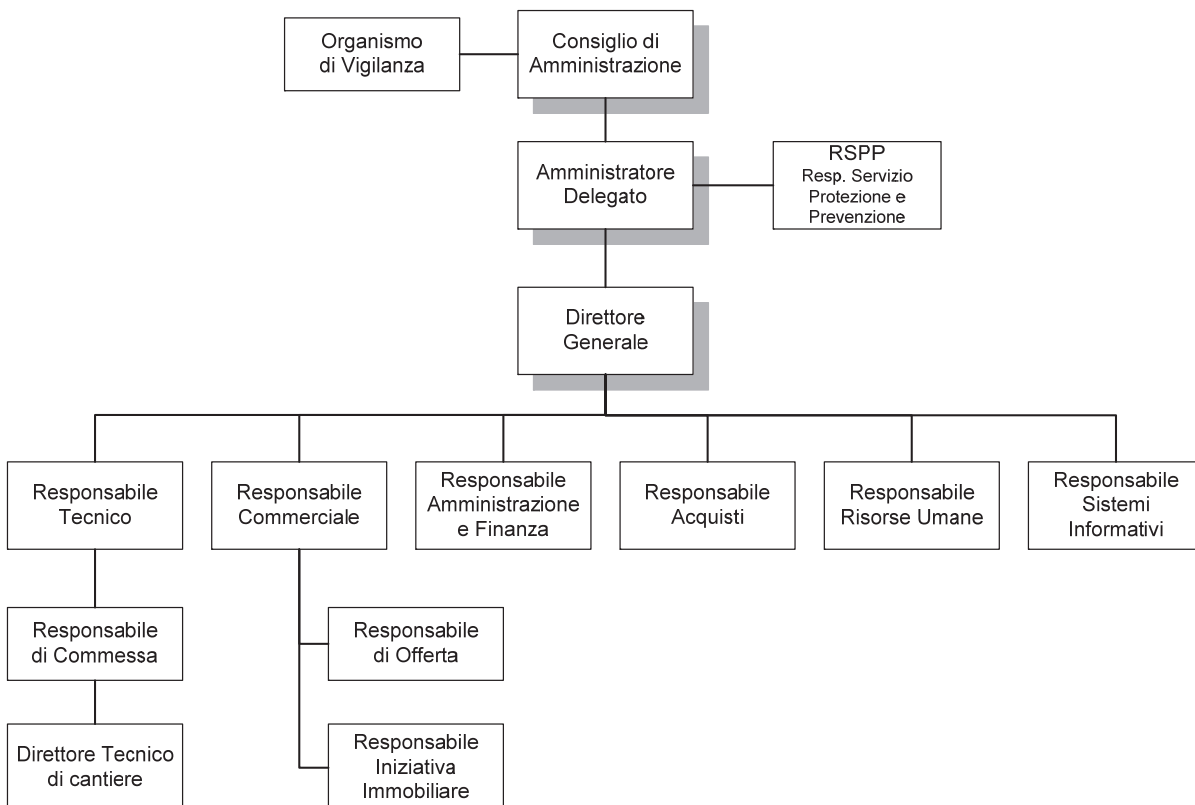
Organismo di Vigilanza

Consiglio di Amministrazione

Amministratore Delegato

RSPP
Resp. Servizio Protezione e Prevenzione

Direttore Generale

Responsabile Tecnico

Responsabile Commerciale

Responsabile Amministrazione e Finanza

Responsabile Acquisti

Responsabile Risorse Umane

Responsabile Sistemi Informativi

Responsabile di Commessa

Responsabile di Offerta

Direttore Tecnico di cantiere

Responsabile Iniziativa Immobiliare